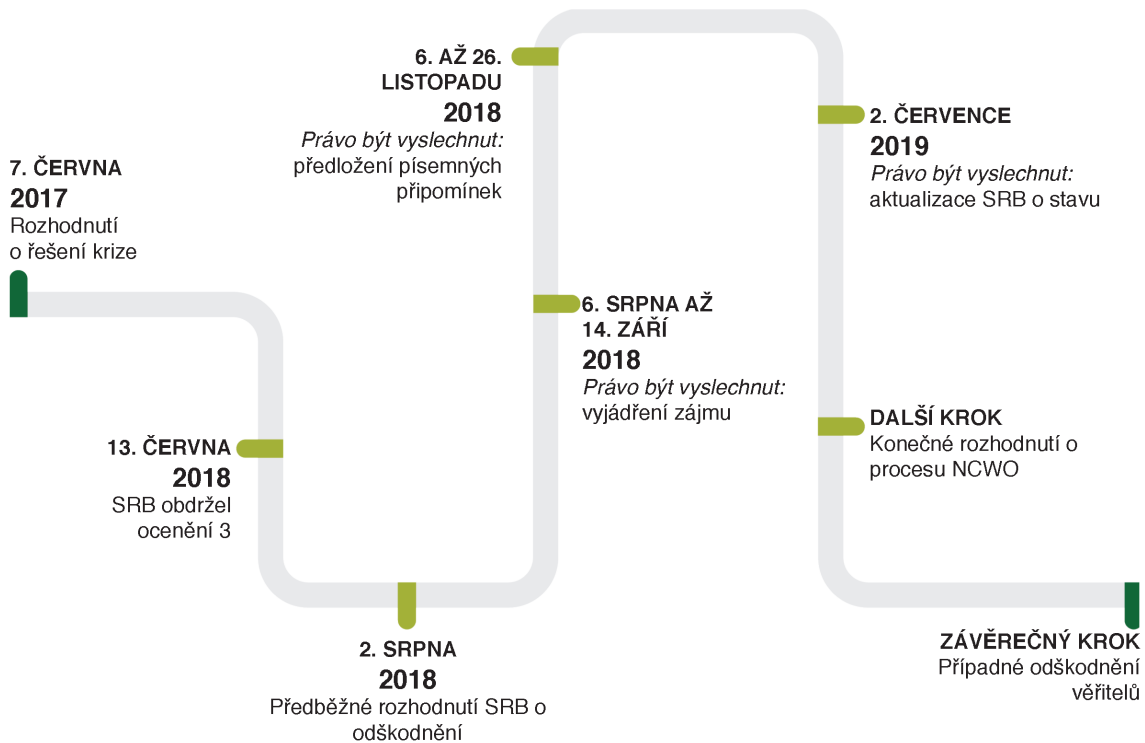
7. ČERVNA
2017
Rozhodnutí o řešení krize

13. ČERVNA
2018
SRB obdržel ocenění 3

2. SRPNA
2018
Předběžné rozhodnutí SRB o odškodnění

6. AŽ 26. LISTOPADU
2018
*Právo být vyslechnut:* předložení písemných připomínek

6. SRPNA AŽ 14. ZÁŘÍ
2018
*Právo být vyslechnut:* vyjádření zájmu

2. ČERVENCE
2019
*Právo být vyslechnut:* aktualizace SRB o stavu

DALŠÍ KROK
Konečné rozhodnutí o procesu NCWO

ZÁVĚREČNÝ KROK
Případné odškodnění věřitelů